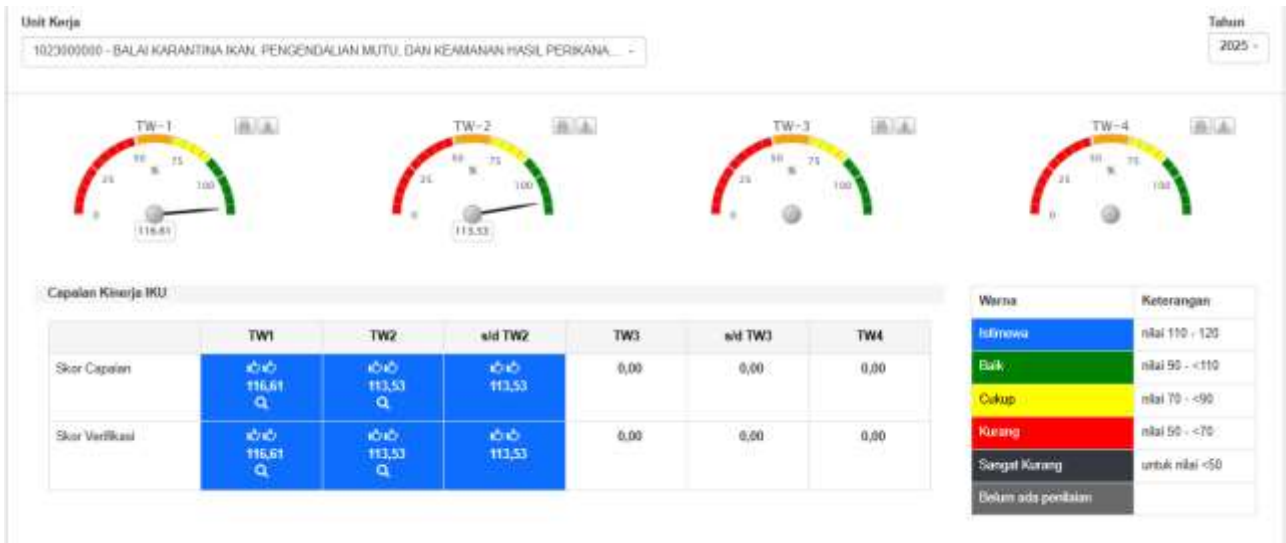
Unit Kerja

1023000000 - BALAI KARANTINA IKAN, PENGENDALIAN MUTU, DAN KEAMANAN HASIL PERIKANA...

Tahun

2025

TW-1

0 25 50 % 75 100

116,61

TW-2

0 25 50 % 75 100

113,53

TW-3

0 25 50 % 75 100

TW-4

0 25 50 % 75 100

Capaian Kinerja IKU

| | TW1 | TW2 | s/d TW2 | TW3 | s/d TW3 | TW4 |
|---|---|---|---|---|---|---|
| Skor Capaian | 116,61 | 113,53 | 113,53 | 0,00 | 0,00 | 0,00 |
| Skor Verifikasi | 116,61 | 113,53 | 113,53 | 0,00 | 0,00 | 0,00 |

| Warna | Keterangan |
|---|---|
| Istimewa | nilai 110 - 120 |
| Baik | nilai 90 - <110 |
| Cukup | nilai 70 - <90 |
| Kurang | nilai 50 - <70 |
| Sangat Kurang | untuk nilai <50 |
| Belum ada penilaian | |